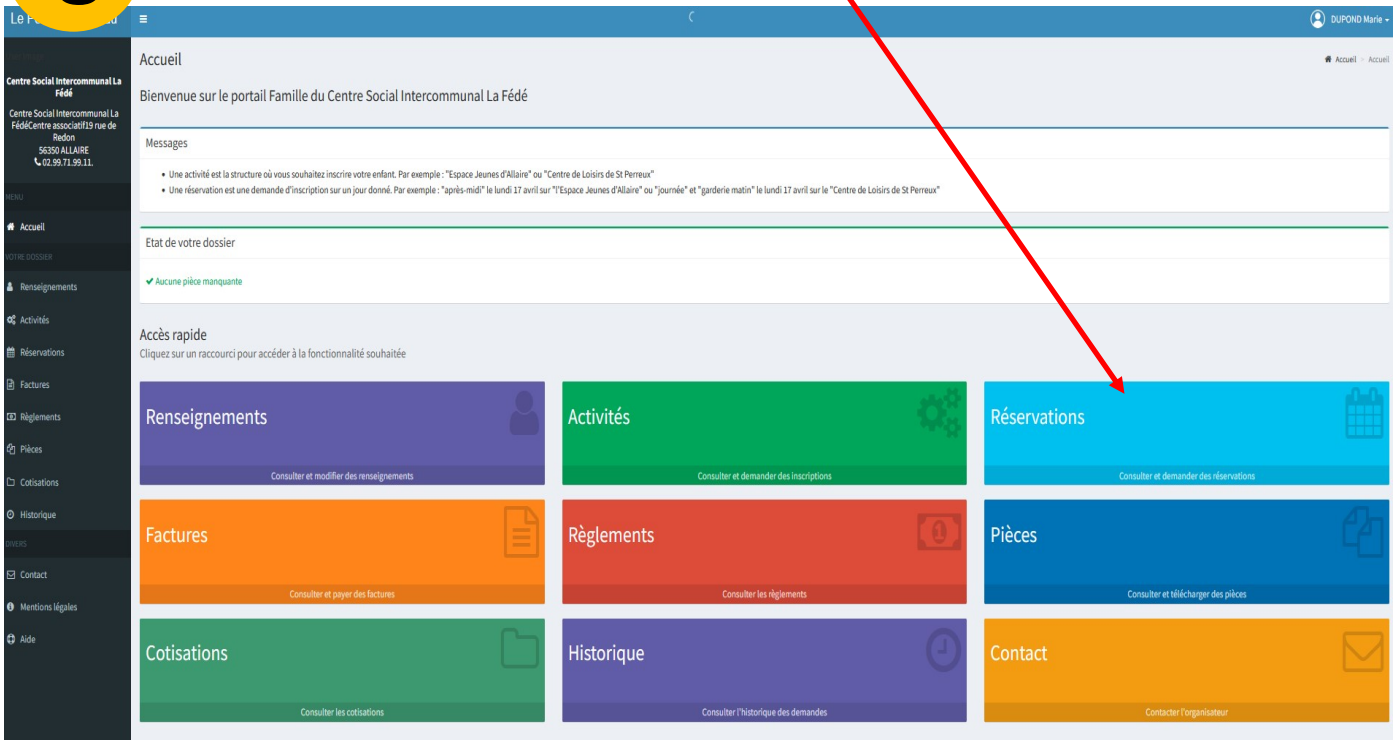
Le F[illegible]u

DUPOND Marie

Centre Social Intercommunal La Fédé

Centre Social Intercommunal La FédéCentre associatif19 rue de Redon
56350 ALLAIRE
02.99.71.99.11.

MENU

Accueil

VOTRE DOSSIER

Renseignements

Activités

Réservations

Factures

Règlements

Pièces

Cotisations

Historique

DIVERS

Contact

Mentions légales

Aide

Accueil

Accueil > Accueil

Bienvenue sur le portail Famille du Centre Social Intercommunal La Fédé

Messages

• Une activité est la structure où vous souhaitez inscrire votre enfant. Par exemple : "Espace Jeunes d'Allaire" ou "Centre de Loisirs de St Perreux"
• Une réservation est une demande d'inscription sur un jour donné. Par exemple : "après-midi" le lundi 17 avril sur "l'Espace Jeunes d'Allaire" ou "journée" et "garderie matin" le lundi 17 avril sur le "Centre de Loisirs de St Perreux"

Etat de votre dossier

Aucune pièce manquante

Accès rapide
Cliquez sur un raccourci pour accéder à la fonctionnalité souhaitée

Renseignements
Consulter et modifier des renseignements

Activités
Consulter et demander des inscriptions

Réservations
Consulter et demander des réservations

Factures
Consulter et payer des factures

Règlements
Consulter les règlements

Pièces
Consulter et télécharger des pièces

Cotisations
Consulter les cotisations

Historique
Consulter l'historique des demandes

Contact
Contacter l'organisateur